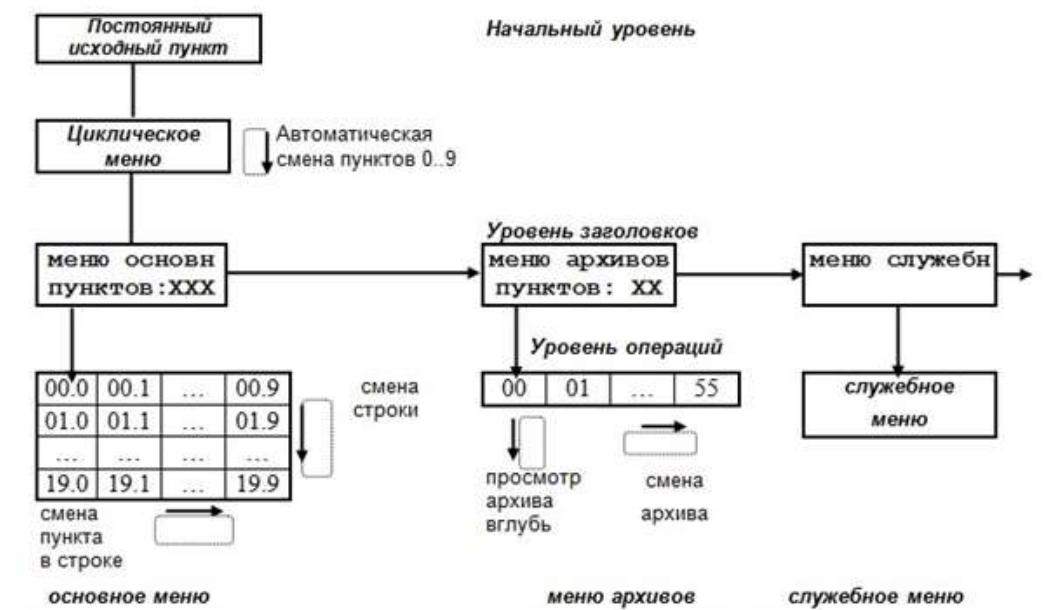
Постоянный исходный пункт

Начальный уровень

Циклическое меню

Автоматическая смена пунктов 0..9

Уровень заголовков

меню основн пунктов:XXX

меню архивов пунктов: XX

меню служебн

Уровень операций

| 00.0 | 00.1 | ... | 00.9 |
|---|---|---|---|
| 01.0 | 01.1 | ... | 01.9 |
| ... | ... | ... | ... |
| 19.0 | 19.1 | ... | 19.9 |

смена строки

| 00 | 01 | ... | 55 |
|---|---|---|---|

служебное меню

смена пункта в строке

просмотр архива вглубь

смена архива

основное меню

меню архивов

служебное меню